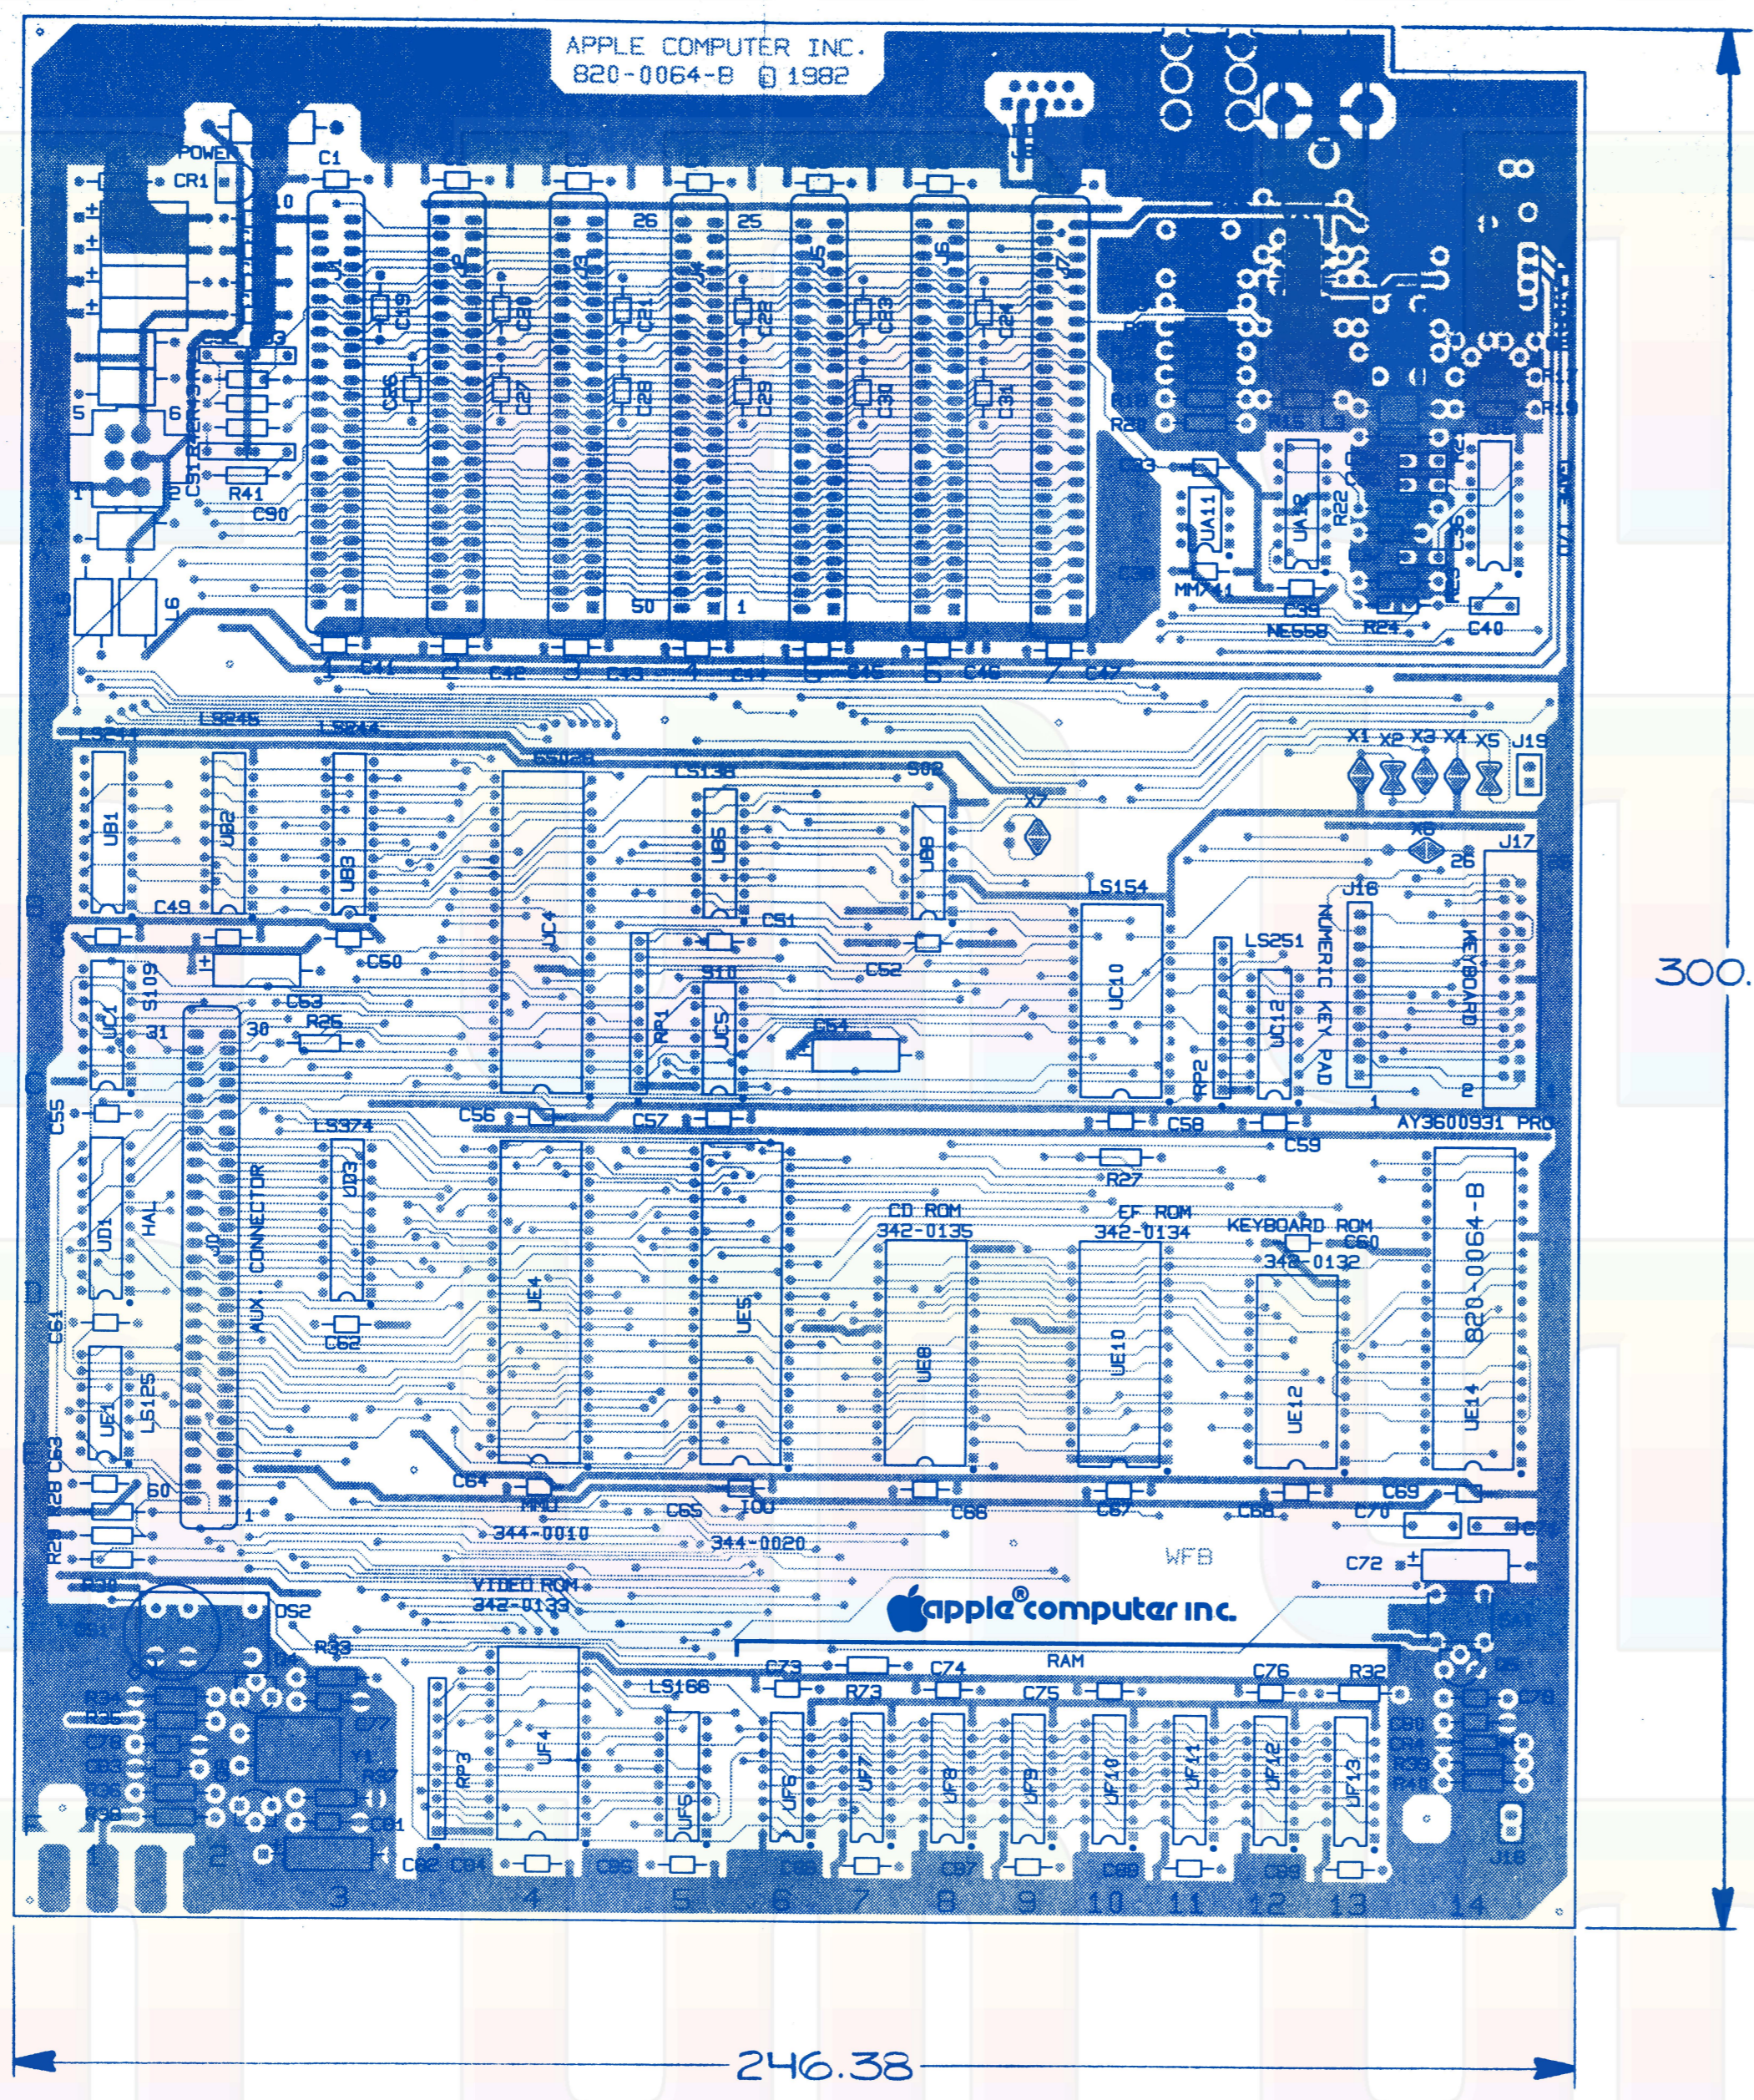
APPLE COMPUTER INC.
820-0064-B © 1982

POWER
CR1
C1
R41
C90
L6
C41 C42 C43 C44 C45 C46 C47
26 25
50 1
NE558
C39
R24
C40
LS245 LS244
UB1 UB2 UB3
C49
LS138
UB5
S02
UB8
X1 X2 X3 X4 X5 J19
X7
X6
26
J17
J16
S154
NUMERIC KEY PAD
KEYBOARD
LS251
UC10
UC12
RP2
C50
C51
C52
S10
UC4
UC5
RP1
S109
C53
R35
31 30
C55
C56 C57
C58 C59
AY3600931 PRO
LS374
UD3
UD1
HAL
AUX CONNECTOR
R27
CD ROM
342-0135
EF ROM
342-0134
KEYBOARD ROM
342-0132
C60
820-0064-B
UE4
UE5
UE8
UE10
UE12
UE14
C61
C62
LS125
UE1
C64
C65
C66 C67 C68 C69 C70
344-0010
344-0020
WFB
C72
VIDEO ROM
342-0133
apple® computer inc.
DS2
R33
LS166
RAM
C73 C74 C75 C76 R32
R73
RP3
UF4
UF5
UF6 UF7 UF8 UF9 UF10 UF11 UF12 UF13
C82 C84 C86
C87 C88 C89
J18
2 3 4 5 6 7 8 9 10 11 12 13 14
300.
246.38